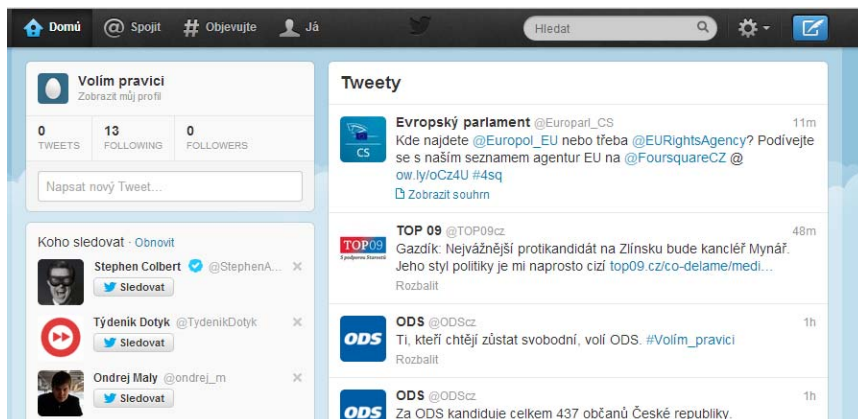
Domů @ Spojit # Objevujte Já Hledat

Volím pravici
Zobrazit můj profil

0 TWEETS 13 FOLLOWING 0 FOLLOWERS

Napsat nový Tweet...

Koho sledovat · Obnovit

Stephen Colbert @StephenA... ×
Sledovat

Týdeník Dotyk @TydenikDotyk ×
Sledovat

Ondrej Maly @ondrej_m ×
Sledovat

Tweety

Evropský parlament @Europarl_CS 11m
Kde najdete @Europol_EU nebo třeba @EURightsAgency? Podívejte se s naším seznamem agentur EU na @FoursquareCZ @ ow.ly/oCz4U #4sq
Zobrazit souhrn

CS

TOP 09 @TOP09cz 48m
Gazdík: Nejvážnější protikandidát na Zlínsku bude kancléř Mynář. Jeho styl politiky je mi naprosto cizí top09.cz/co-delame/medi...
Rozbalit

TOP09 S podporou Starostů

ODS @ODScz 1h
Ti, kteří chtějí zůstat svobodní, volí ODS. #Volím_pravici
Rozbalit

ODS

ODS @ODScz 1h
Za ODS kandiduje celkem 437 občanů České republiky.

ODS